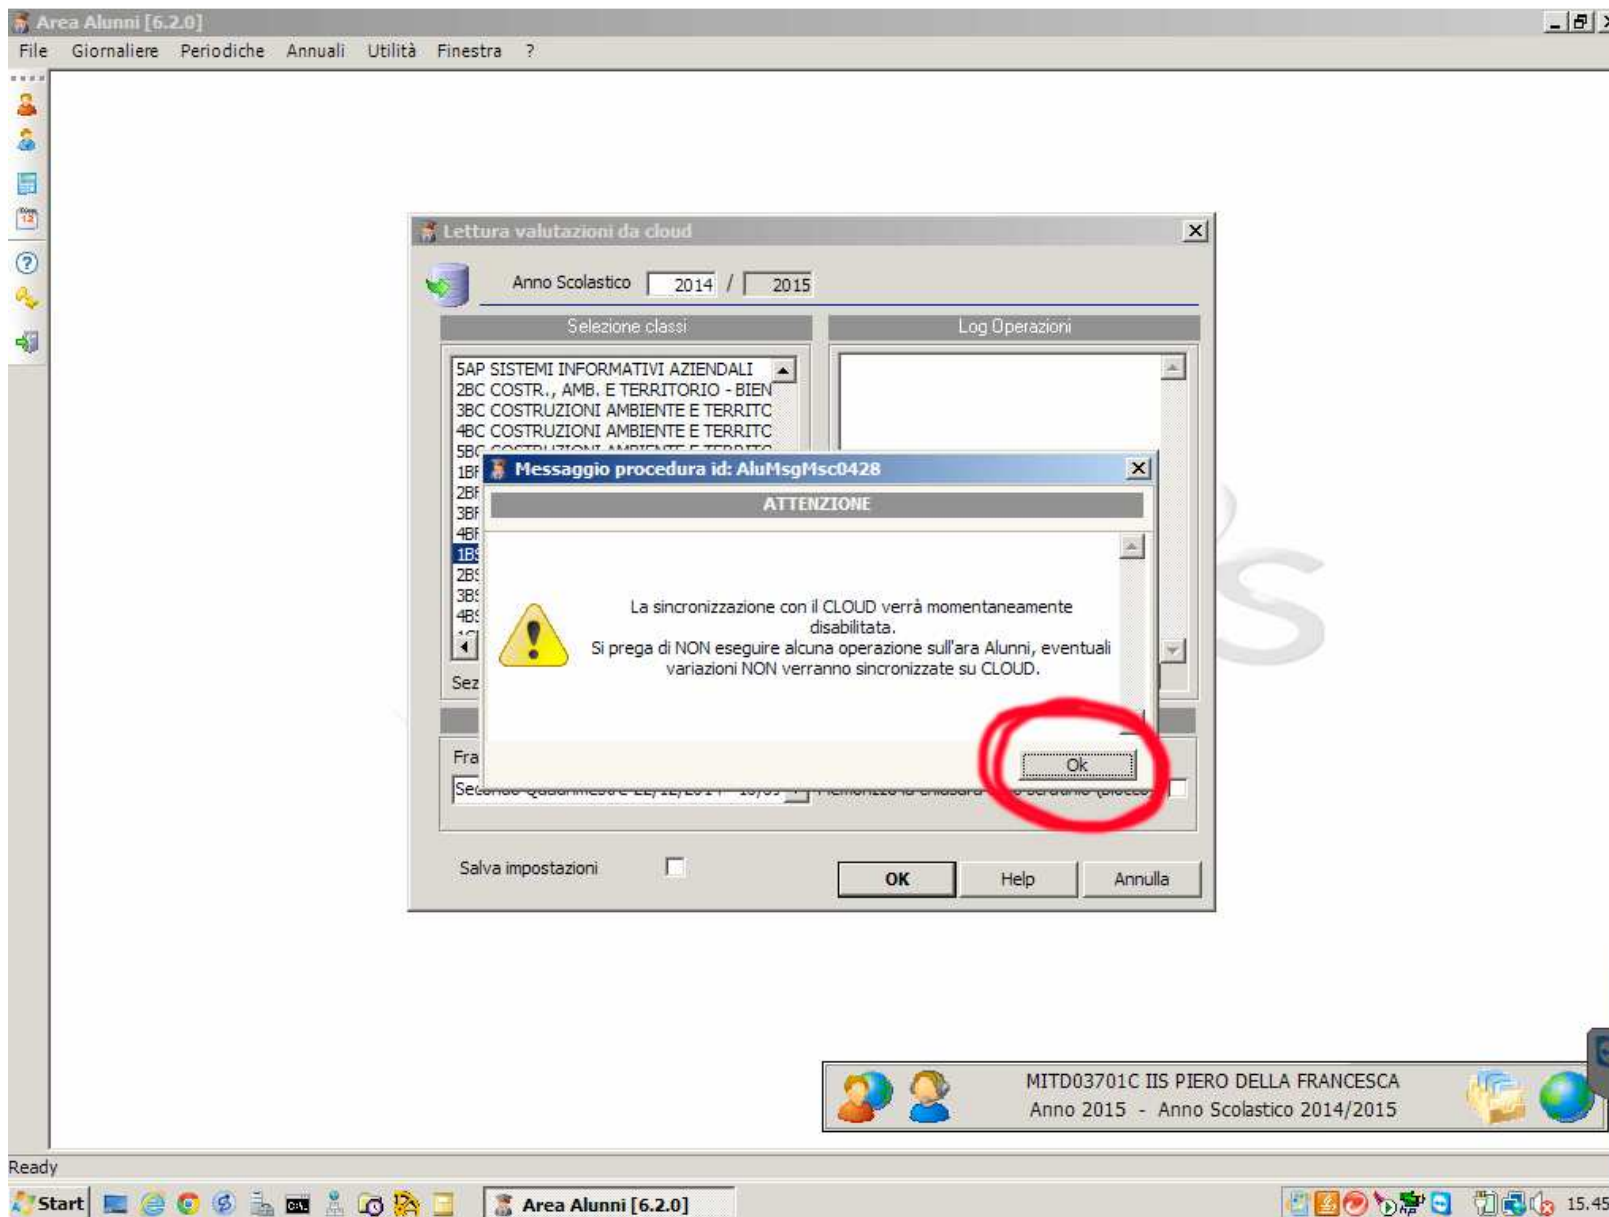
Area Alunni [6.2.0]

File Giornaliere Periodiche Annuali Utilità Finestra ?

Lettura valutazioni da cloud

Anno Scolastico 2014 / 2015

Selezione classi

Log Operazioni

5AP SISTEMI INFORMATIVI AZIENDALI
2BC COSTR., AMB. E TERRITORIO - BIEN
3BC COSTRUZIONI AMBIENTE E TERRITC
4BC COSTRUZIONI AMBIENTE E TERRITC
5BC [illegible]
1BF
2BF
3BF
4BF
1BS
2BS
3BS
4BS

Sez

Fra

Se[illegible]

Messaggio procedura id: AluMsgMsc0428

ATTENZIONE

La sincronizzazione con il CLOUD verrà momentaneamente disabilitata.
Si prega di NON eseguire alcuna operazione sull'ara Alunni, eventuali variazioni NON verranno sincronizzate su CLOUD.

Ok

Salva impostazioni

OK Help Annulla

MITD03701C IIS PIERO DELLA FRANCESCA
Anno 2015 - Anno Scolastico 2014/2015

Ready

Start

Area Alunni [6.2.0]

15.45